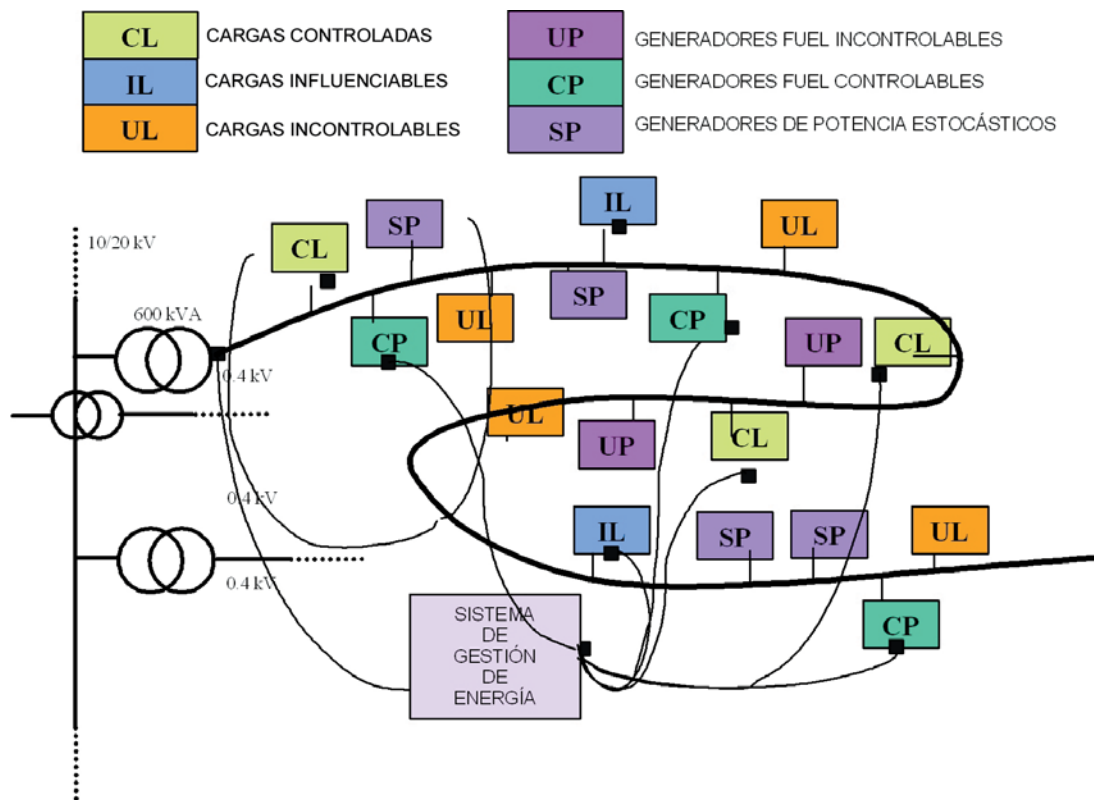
CL CARGAS CONTROLADAS
IL CARGAS INFLUENCIABLES
UL CARGAS INCONTROLABLES
UP GENERADORES FUEL INCONTROLABLES
CP GENERADORES FUEL CONTROLABLES
SP GENERADORES DE POTENCIA ESTOCÁSTICOS

10/20 kV
600 kVA
0.4 kV
0.4 kV
0.4 kV

CL
SP
IL
UL
SP
CP
UL
CP
UP
CL
UL
UP
CL
IL
SP
SP
UL
CP

SISTEMA DE GESTIÓN DE ENERGÍA